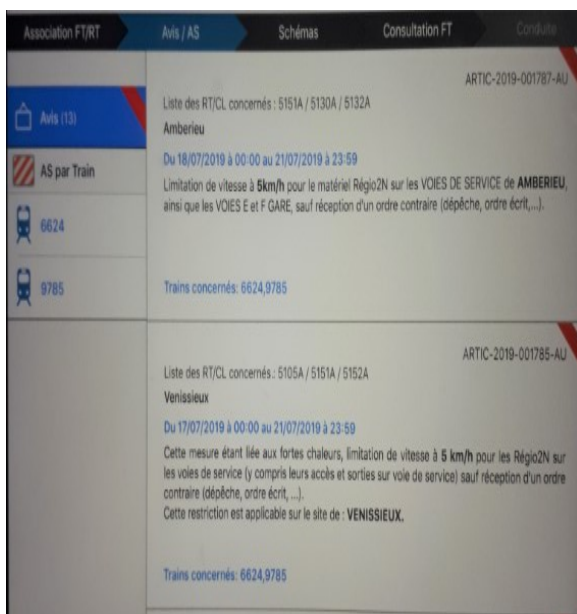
Association FT/RT | Avis / AS | Schémas | Consultation FT | Conduite

Avis (13)

AS par Train

6624

9785

ARTIC-2019-001787-AU

Liste des RT/CL concernés : 5151A / 5130A / 5132A

Amberieu

Du 18/07/2019 à 00:00 au 21/07/2019 à 23:59

Limitation de vitesse à **5km/h** pour le matériel Régio2N sur les VOIES DE SERVICE de **AMBERIEU**, ainsi que les VOIES E et F GARE, sauf réception d'un ordre contraire (dépêche, ordre écrit,...).

Trains concernés: 6624,9785

ARTIC-2019-001785-AU

Liste des RT/CL concernés : 5105A / 5151A / 5152A

Venissieux

Du 17/07/2019 à 00:00 au 21/07/2019 à 23:59

Cette mesure étant liée aux fortes chaleurs, limitation de vitesse à **5 km/h** pour les Régio2N sur les voies de service (y compris leurs accès et sorties sur voie de service) sauf réception d'un ordre contraire (dépêche, ordre écrit, ...).

Cette restriction est applicable sur le site de : **VENISSIEUX.**

Trains concernés: 6624,9785